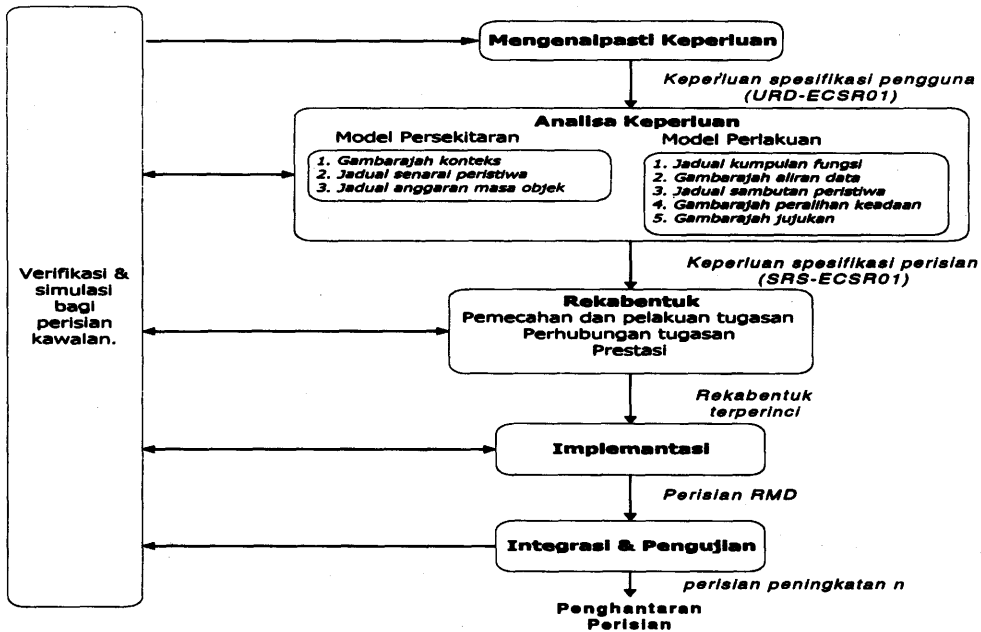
Verifikasi & simulasi bagi perisian kawalan.

Mengenalpasti Keperluan

Keperluan spesifikasi pengguna (URD-ECSR01)

Analisa Keperluan

Model Persekitaran

1. Gambarajah konteks
2. Jadual senarai peristiwa
3. Jadual anggaran masa objek

Model Perlakuan

1. Jadual kumpulan fungsi
2. Gambarajah aliran data
3. Jadual sambutan peristiwa
4. Gambarajah peralihan keadaan
5. Gambarajah jujukan

Keperluan spesifikasi perisian (SRS-ECSR01)

Rekabentuk
Pemecahan dan pelakuan tugasan
Perhubungan tugasan
Prestasi

Rekabentuk terperinci

Implementasi

Perisian RMD

Integrasi & Pengujian

perisian peningkatan n

Penghantaran Perisian